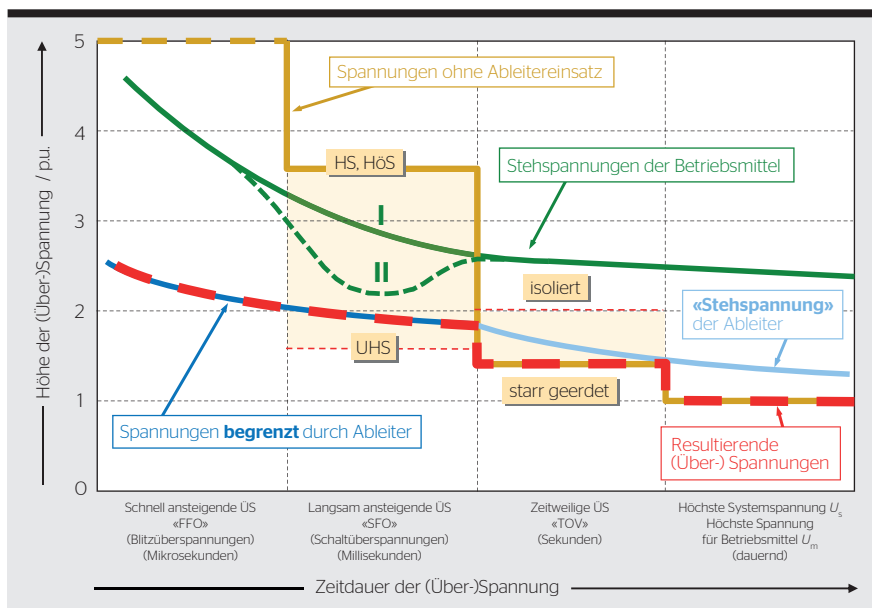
Höhe der (Über-)Spannung / p.u.

5
4
3
2
1
0

Spannungen ohne Ableitereinsatz

HS, HöS

Stehspannungen der Betriebsmittel

I

II

isoliert

«Stehspannung» der Ableiter

UHS

starr geerdet

Spannungen **begrenzt** durch Ableiter

Resultierende (Über-) Spannungen

Schnell ansteigende ÜS «FFO» (Blitzüberspannungen) (Mikrosekunden)

Langsam ansteigende ÜS «SFO» (Schaltüberspannungen) (Millisekunden)

Zeitweilige ÜS «TOV» (Sekunden)

Höchste Systemspannung $U_s$ Höchste Spannung für Betriebsmittel $U_m$ (dauernd)

Zeitdauer der (Über-)Spannung